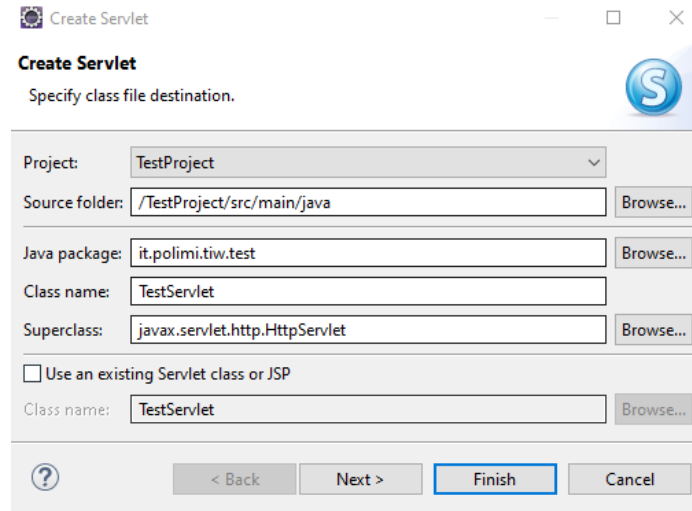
Create Servlet

Create Servlet
Specify class file destination.

Project: TestProject
Source folder: /TestProject/src/main/java Browse...

Java package: it.polimi.tiw.test Browse...
Class name: TestServlet
Superclass: javax.servlet.http.HttpServlet Browse...

Use an existing Servlet class or JSP
Class name: TestServlet Browse...

?
< Back Next > Finish Cancel